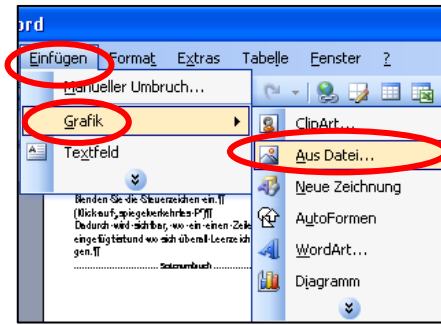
ord

Einfügen Format Extras Tabelle Fenster ?

Manueller Umbruch...

Grafik

Textfeld

ClipArt...

Aus Datei...

Neue Zeichnung

AutoFormen

WordArt...

Diagramm

Blenden·Sie·die·Steuerzeichen·ein.¶
(Klick·auf·spiegelverkehrtes·P)¶
Dadurch·wird·sichtbar,·wo·ein·einen·Zeile
eingefügt·und·wo·sich·überall·Leerzeichen

Seitenumbruch